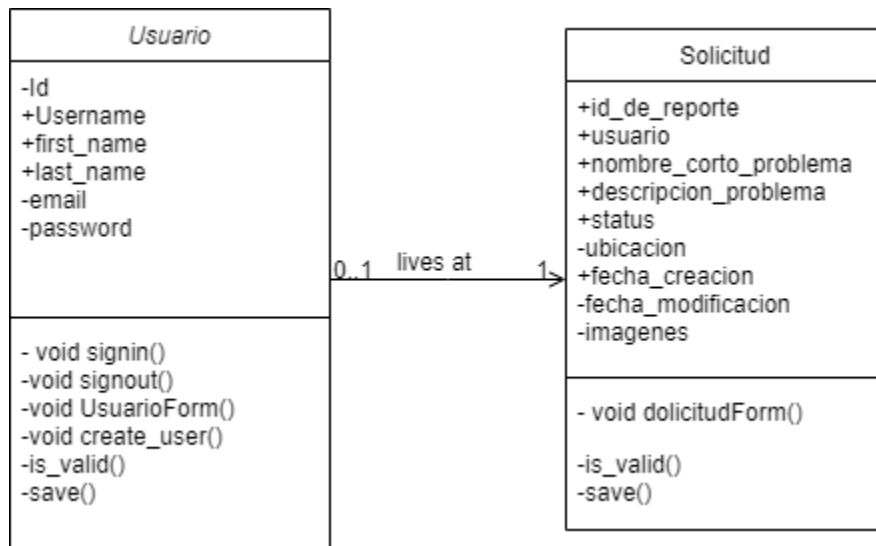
Usuario

-Id
+Username
+first_name
+last_name
-email
-password

- void signin()
-void signout()
-void UsuarioForm()
-void create_user()
-is_valid()
-save()

0..1 lives at 1

Solicitud

+id_de_reporte
+usuario
+nombre_corto_problema
+descripcion_problema
+status
-ubicacion
+fecha_creacion
-fecha_modificacion
-imagenes

- void dolicitudForm()

-is_valid()
-save()